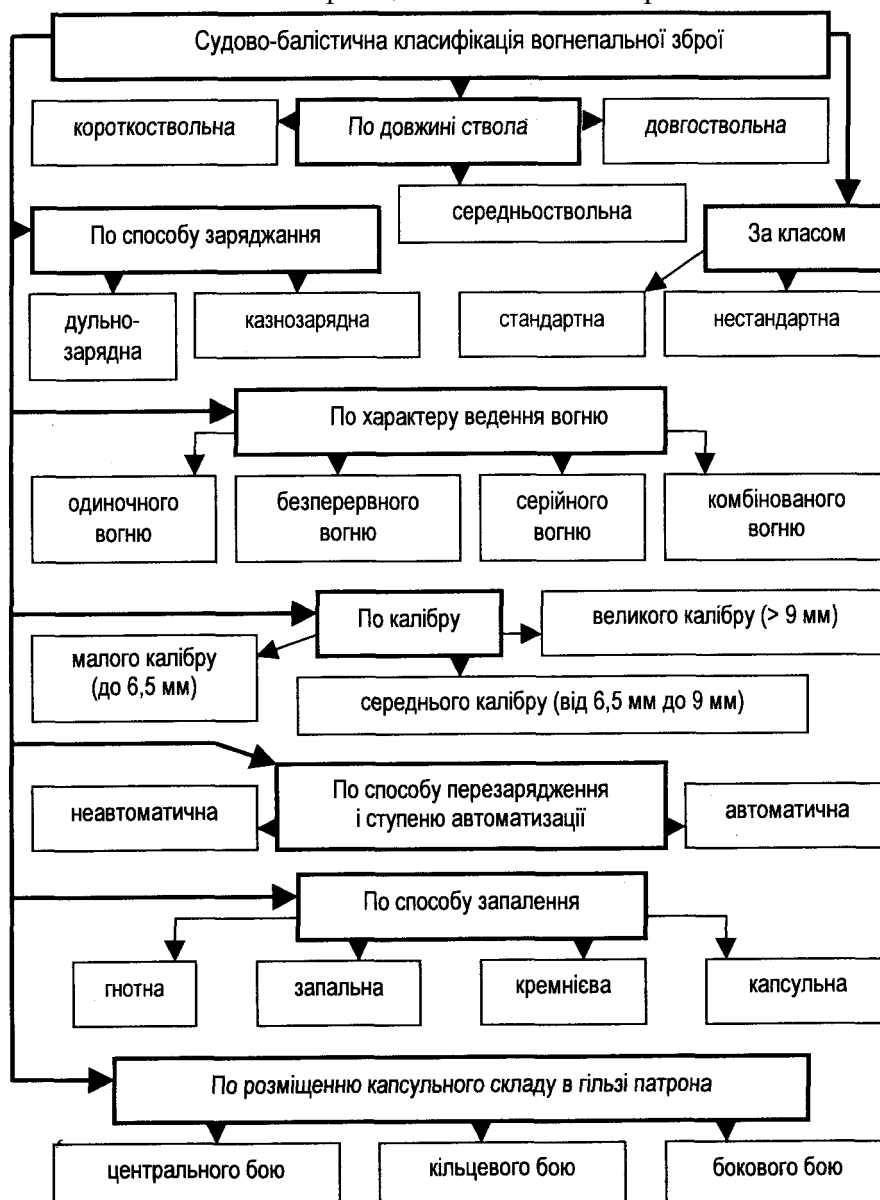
Судово-балістична класифікація вогнепальної зброї

короткоствольна

По довжині ствола

довгоствольна

середньоствольна

По способу заряджання

За класом

дульнозарядна

казнозарядна

стандартна

нестандартна

По характеру ведення вогню

одиночного вогню

безперервного вогню

серійного вогню

комбінованого вогню

По калібру

великого калібру (> 9 мм)

малого калібру (до 6,5 мм)

середнього калібру (від 6,5 мм до 9 мм)

неавтоматична

По способу перезаряджання і ступеню автоматизації

автоматична

По способу запалення

гнотна

запальна

кремнієва

капсульна

По розміщенню капсульного складу в гільзі патрона

центрального бою

кільцевого бою

бокового бою